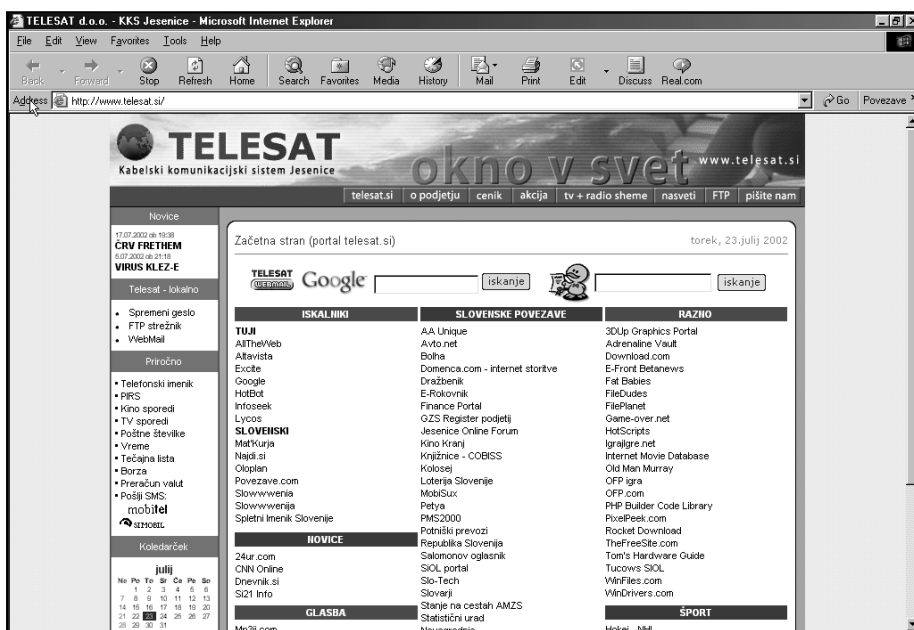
TELESAT d.o.o. - KKS Jesenice - Microsoft Internet Explorer

File Edit View Favorites Tools Help

Back Forward Stop Refresh Home Search Favorites Media History Mail Print Edit Discuss Real.com

Address http://www.telesat.si/ Go Povezave

TELESAT
Kabelski komunikacijski sistem Jesenice
okno v svet
www.telesat.si

telesat.si | o podjetju | cenik | akcija | tv + radio sheme | nasveti | FTP | pišite nam

Novice
17.07.2002 ob 19:38
ČRV FRETHEM
6.07.2002 ob 21:18
VIRUS KLEZ-E

Telesat - lokalno
• Spremeni geslo
• FTP strežnik
• WebMail

Priročno
• Telefonski imenik
• PIRS
• Kino sporedi
• TV sporedi
• Poštne številke
• Vreme
• Tečajna lista
• Borza
• Preračun valut
• Pošlji SMS:
mobitel
SIMOBIL

Koledarček
julij
No Po To Sr Če Pe So
1 2 3 4 5 6
7 8 9 10 11 12 13
14 15 16 17 18 19 20
21 22 23 24 25 26 27
28 29 30 31

Začetna stran (portal telesat.si)
torek, 23.julij 2002

TELESAT WEBMAIL Google iskanje iskanje

| ISKALNIKI | SLOVENSKE POVEZAVE | RAZNO |
|---|---|---|
| TUJI | AA Unique | 3DUp Graphics Portal |
| AllTheWeb | Avto.net | Adrenaline Vault |
| Altavista | Bolha | Download.com |
| Excite | Domenca.com - internet storitve | E-Front Betanews |
| Google | Dražbenik | Fat Babies |
| HotBot | E-Rokovnik | FileDudes |
| Infoseek | Finance Portal | FilePlanet |
| Lycos | GZS Register podjetij | Game-over.net |
| SLOVENSKI | Jesenice Online Forum | HotScripts |
| Mat'Kurja | Kino Kranj | IgrajIgre.net |
| Najdi.si | Knjižnice - COBISS | Internet Movie Database |
| Oloplan | Kolosej | Old Man Murray |
| Povezave.com | Loterija Slovenije | OFP igra |
| Slowwwenia | MobiSux | OFP.com |
| Slowwwenija | Petya | PHP Builder Code Library |
| Spletni Imenik Slovenije | PMS2000 | PixelPeek.com |
| NOVICE | Potniški prevozi | Rocket Download |
| 24ur.com | Republika Slovenija | TheFreeSite.com |
| CNN Online | Salomonov oglasnik | Tom's Hardware Guide |
| Dnevnik.si | SiOL portal | Tucows SiOL |
| Si21 Info | Slo-Tech | WinFiles.com |
| GLASBA | Slovarji | WinDrivers.com |
| Mp3i.com | Stanje na cestah AMZS | ŠPORT |
|  | Statistični urad | Hokej - NHL |
|  | Novo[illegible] |  |